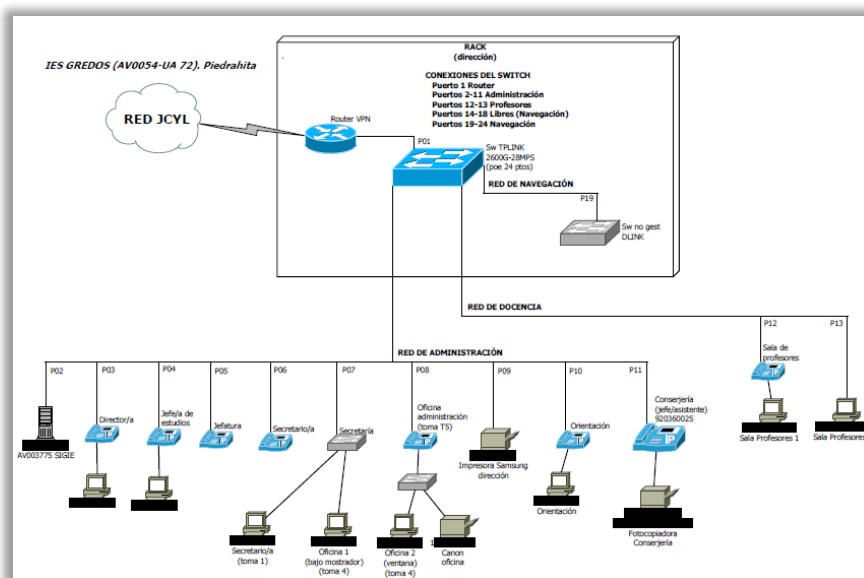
IES GREDOS (AV0054-UA 72). Piedrahita

RACK
(dirección)

CONEXIONES DEL SWITCH
Puerto 1 Router
Puertos 2-11 Administración
Puertos 12-13 Profesores
Puertos 14-18 Libres (Navegación)
Puertos 19-24 Navegación

RED JCYL

Router VPN

P01

Sw TPLINK 2600G-28MPS (poe 24 ptos)

RED DE NAVEGACIÓN

P19

Sw no gest DLINK

RED DE DOCENCIA

P12

P13

Sala de profesores

Sala Profesores 1

Sala Profesores

RED DE ADMINISTRACIÓN

P02

P03

P04

P05

P06

P07

P08

P09

P10

P11

AV003775 SIGIE

Director/a

Jefe/a de estudios

Jefatura

Secretario/a

Secretaría

Oficina administración (toma T5)

Impresora Samsung dirección

Orientación

Orientación

Conserjería (jefe/asistente) 920360025

Fotocopiadora Conserjería

Secretario/a (toma 1)

Oficina 1 (bajo mostrador) (toma 4)

Oficina 2 (ventana) (toma 4)

Canon oficina